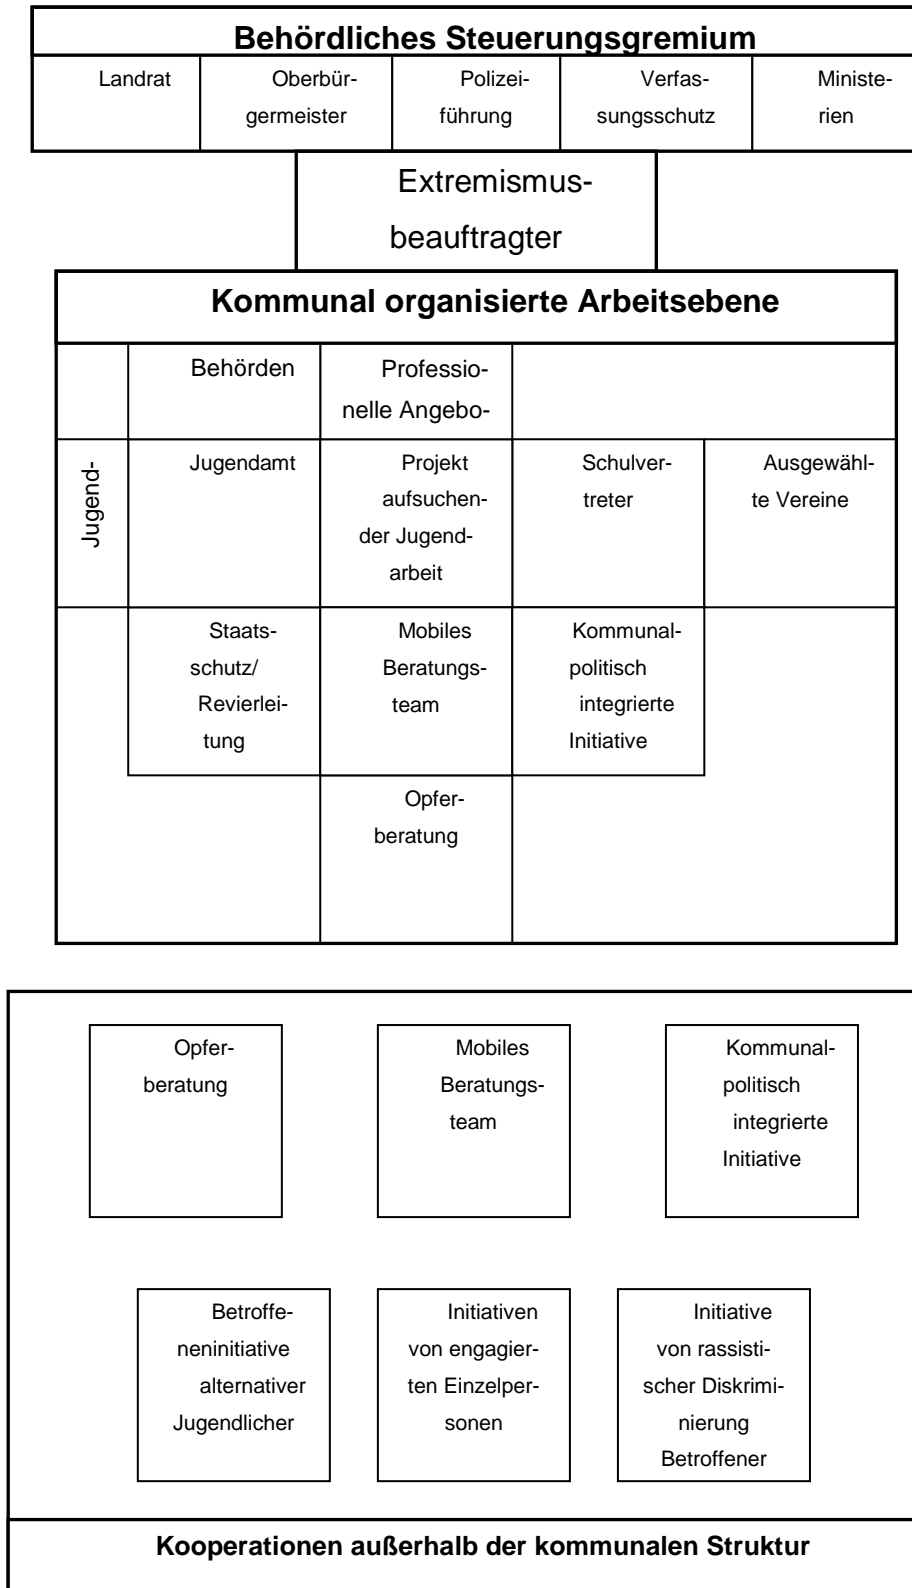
**Behördliches Steuerungsgremium**

| Landrat | Oberbürgermeister | Polizeiführung | Verfassungsschutz | Ministerien |
|---|---|---|---|---|

Extremismusbeauftragter

**Kommunal organisierte Arbeitsebene**

| | Behörden | Professionelle Angebo- | | |
|---|---|---|---|---|
| Jugend- | Jugendamt | Projekt aufsuchender Jugendarbeit | Schulvertreter | Ausgewählte Vereine |
| | Staatsschutz/ Revierleitung | Mobiles Beratungsteam | Kommunalpolitisch integrierte Initiative | |
| | | Opferberatung | | |

Opferberatung

Mobiles Beratungsteam

Kommunalpolitisch integrierte Initiative

Betroffeneninitiative alternativer Jugendlicher

Initiativen von engagierten Einzelpersonen

Initiative von rassistischer Diskriminierung Betroffener

**Kooperationen außerhalb der kommunalen Struktur**